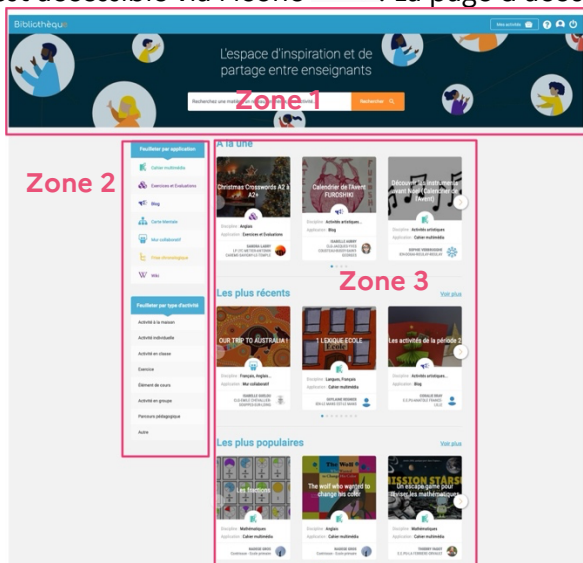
est accessible via Accueil → La page d'accu

Bibliothèque

Mes activités

L'espace d'inspiration et de partage entre enseignants

Recherchez une mati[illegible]

Zone 1

Rechercher

Zone 2

Feuilleter par application

Cahier multimédia

Exercices et Évaluations

Blog

Carte Mentale

Mur collaboratif

Frise chronologique

Wiki

Feuilleter par type d'activité

Activité à la maison

Activité individuelle

Activité en classe

Exercice

Élément de cours

Activité en groupe

Parcours pédagogique

Autre

À la une

Christmas Crosswords A2 à A2+

Discipline : Anglais

Application : Exercices et Évaluations

Calendrier de l'Avent FUROSHIKI

Discipline : Activités artistiques...

Application : Blog

Découvrir les instruments (avant Noël) (Calendrier de l'Avent)

Discipline : Activités artistiques

Application : Cahier multimédia

Zone 3

Les plus récents

Voir plus

OUR TRIP TO AUSTRALIA !

Discipline : Français, Anglais...

Application : Mur collaboratif

1 LEXIQUE ÉCOLE

Discipline : Langues, Français

Application : Cahier multimédia

Les activités de la période 2

Discipline : Activités artistiques...

Application : Blog

Les plus populaires

Voir plus

Les fractions

Discipline : Mathématiques

Application : Cahier multimédia

The wolf who wanted to change his color

Discipline : Anglais

Application : Cahier multimédia

MISSION STARS
An escape game pour réviser les mathématiques

Discipline : Mathématiques

Application : Cahier multimédia